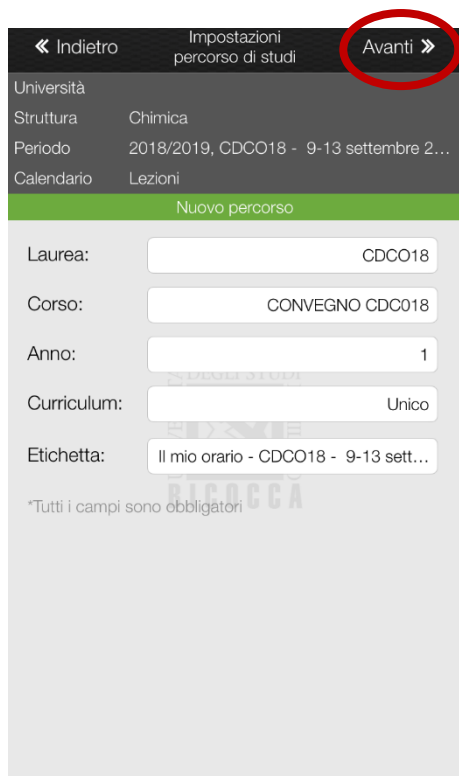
« Indietro
Impostazioni percorso di studi
Avanti »

Università
Struttura Chimica
Periodo 2018/2019, CDCO18 - 9-13 settembre 2…
Calendario Lezioni

Nuovo percorso

Laurea: CDCO18
Corso: CONVEGNO CDC018
Anno: 1
Curriculum: Unico
Etichetta: Il mio orario - CDCO18 - 9-13 sett…

*Tutti i campi sono obbligatori

DEGLI STUDI
BICOCCA